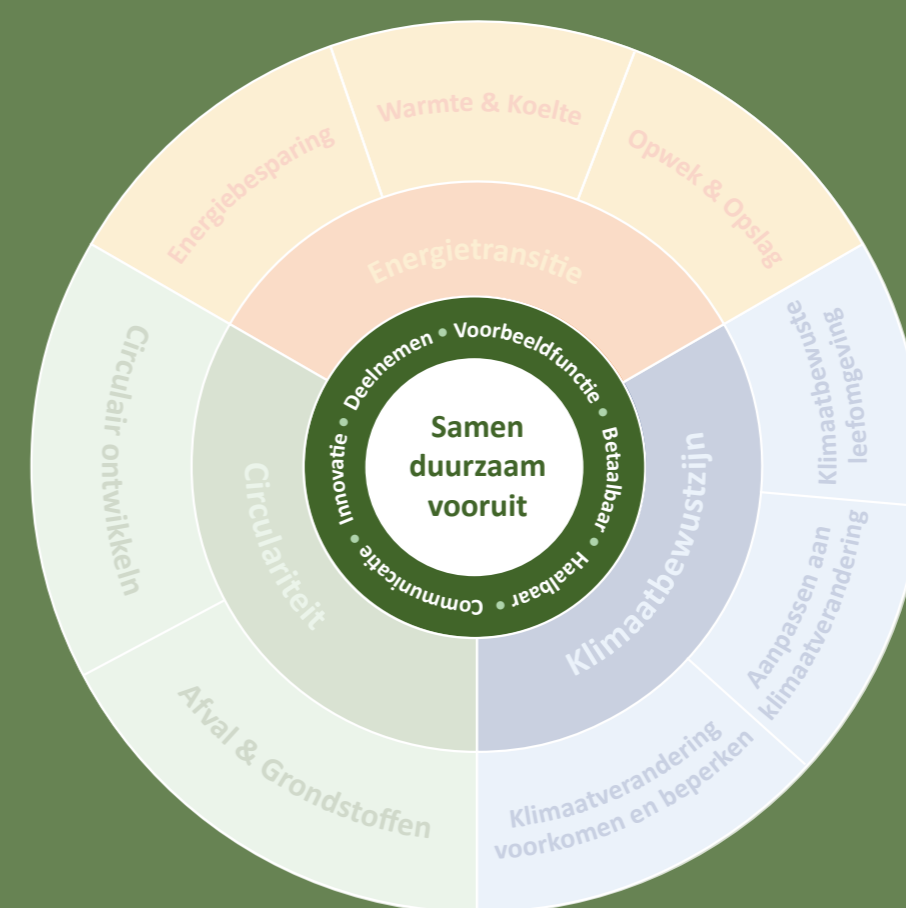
Samen duurzaam vooruit

Deelnemen • Voorbeeldfunctie • Betaalbaar • Haalbaar • Communicatie • Innovatie

Energietransitie

Energiebesparing

Warmte & Koelte

Opwek & Opslag

Klimaatbewustzijn

Klimaatbewuste leefomgeving

Aanpassen aan klimaatverandering

Klimaatverandering voorkomen en beperken

Circulariteit

Circulair ontwikkeln

Afval & Grondstoffen